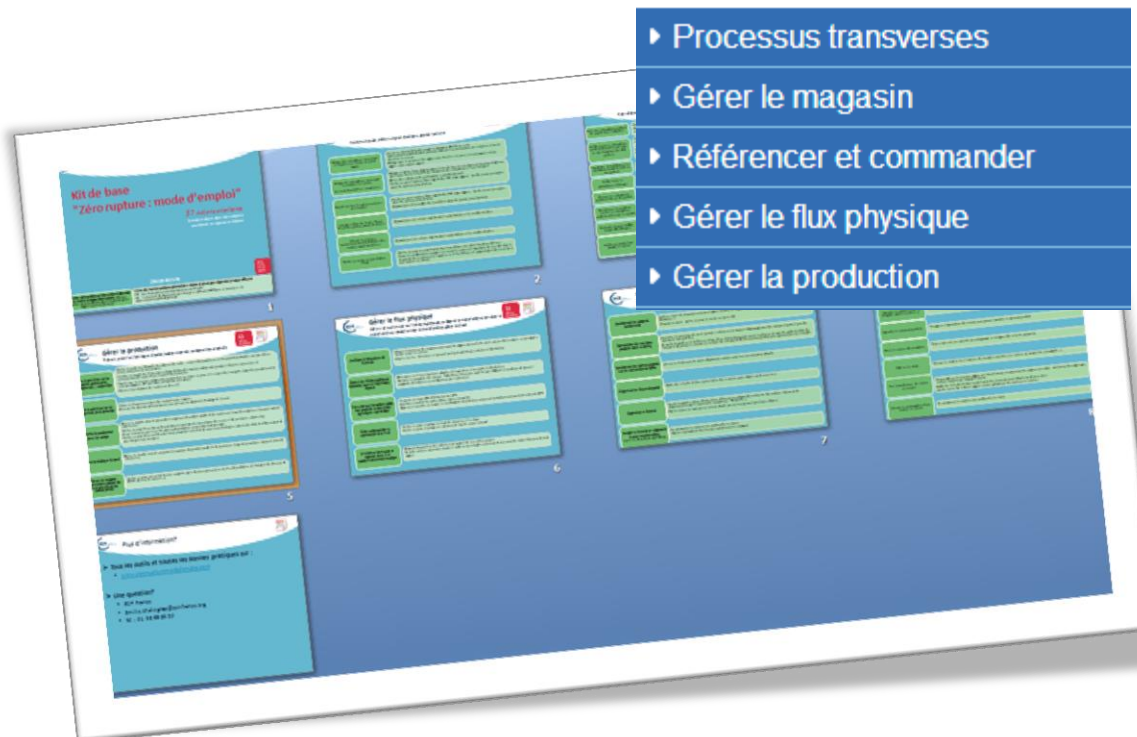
▸ Processus transverses
▸ Gérer le magasin
▸ Référencer et commander
▸ Gérer le flux physique
▸ Gérer la production

Kit de base
"Zéro rupture : mode d'emploi"

1

2

Gérer la production

5

Gérer le flux physique

6

7

Plus d'information?

Tous les outils et toutes les bonnes pratiques sur :

Une question?

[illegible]